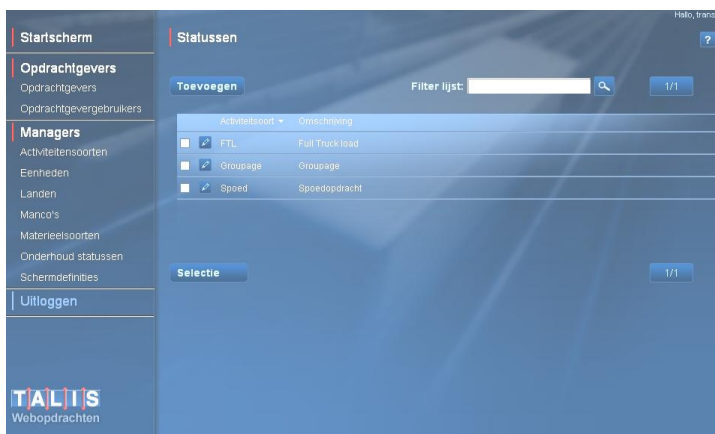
Hallo, trans

Startscherm

Opdrachtgevers
Opdrachtgevers
Opdrachtgevergebruikers

Managers
Activiteitensoorten
Eenheden
Landen
Manco's
Materieelsoorten
Onderhoud statussen
Schermdefinities

Uitloggen

TALIS
Webopdrachten

Statussen

?

Toevoegen

Filter lijst:

1/1

| | | Activiteitsoort ▾ | Omschrijving |
|---|---|---|---|
| | | FTL | Full Truck load |
| | | Groupage | Groupage |
| | | Spoed | Spoedopdracht |

Selectie

1/1